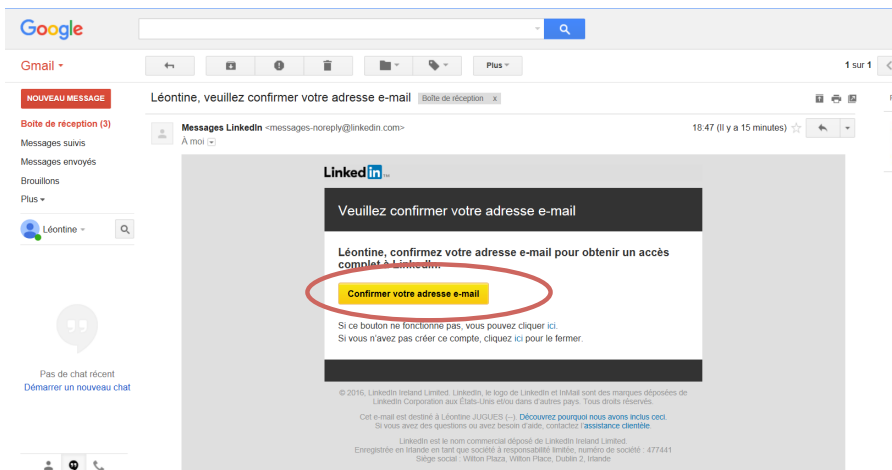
Google

Gmail

Plus

1 sur 1

NOUVEAU MESSAGE

Boîte de réception (3)
Messages suivis
Messages envoyés
Brouillons
Plus

Léontine

Pas de chat récent
Démarrer un nouveau chat

Léontine, veuillez confirmer votre adresse e-mail Boîte de réception x

Messages LinkedIn <messages-noreply@linkedin.com>
À moi

18:47 (Il y a 15 minutes)

LinkedIn

Veuillez confirmer votre adresse e-mail

Léontine, confirmez votre adresse e-mail pour obtenir un accès complet à LinkedIn.

Confirmer votre adresse e-mail

Si ce bouton ne fonctionne pas, vous pouvez cliquer ici.
Si vous n'avez pas créer ce compte, cliquez ici pour le fermer.

© 2016, LinkedIn Ireland Limited. LinkedIn, le logo de LinkedIn et InMail sont des marques déposées de LinkedIn Corporation aux États-Unis et/ou dans d'autres pays. Tous droits réservés.

Cet e-mail est destiné à Léontine JUGUES (--). Découvrez pourquoi nous avons inclus ceci.
Si vous avez des questions ou avez besoin d'aide, contactez l'assistance clientèle.

LinkedIn est le nom commercial déposé de LinkedIn Ireland Limited.
Enregistrée en Irlande en tant que société à responsabilité limitée, numéro de société : 477441
Siège social : Wilton Plaza, Wilton Place, Dublin 2, Irlande